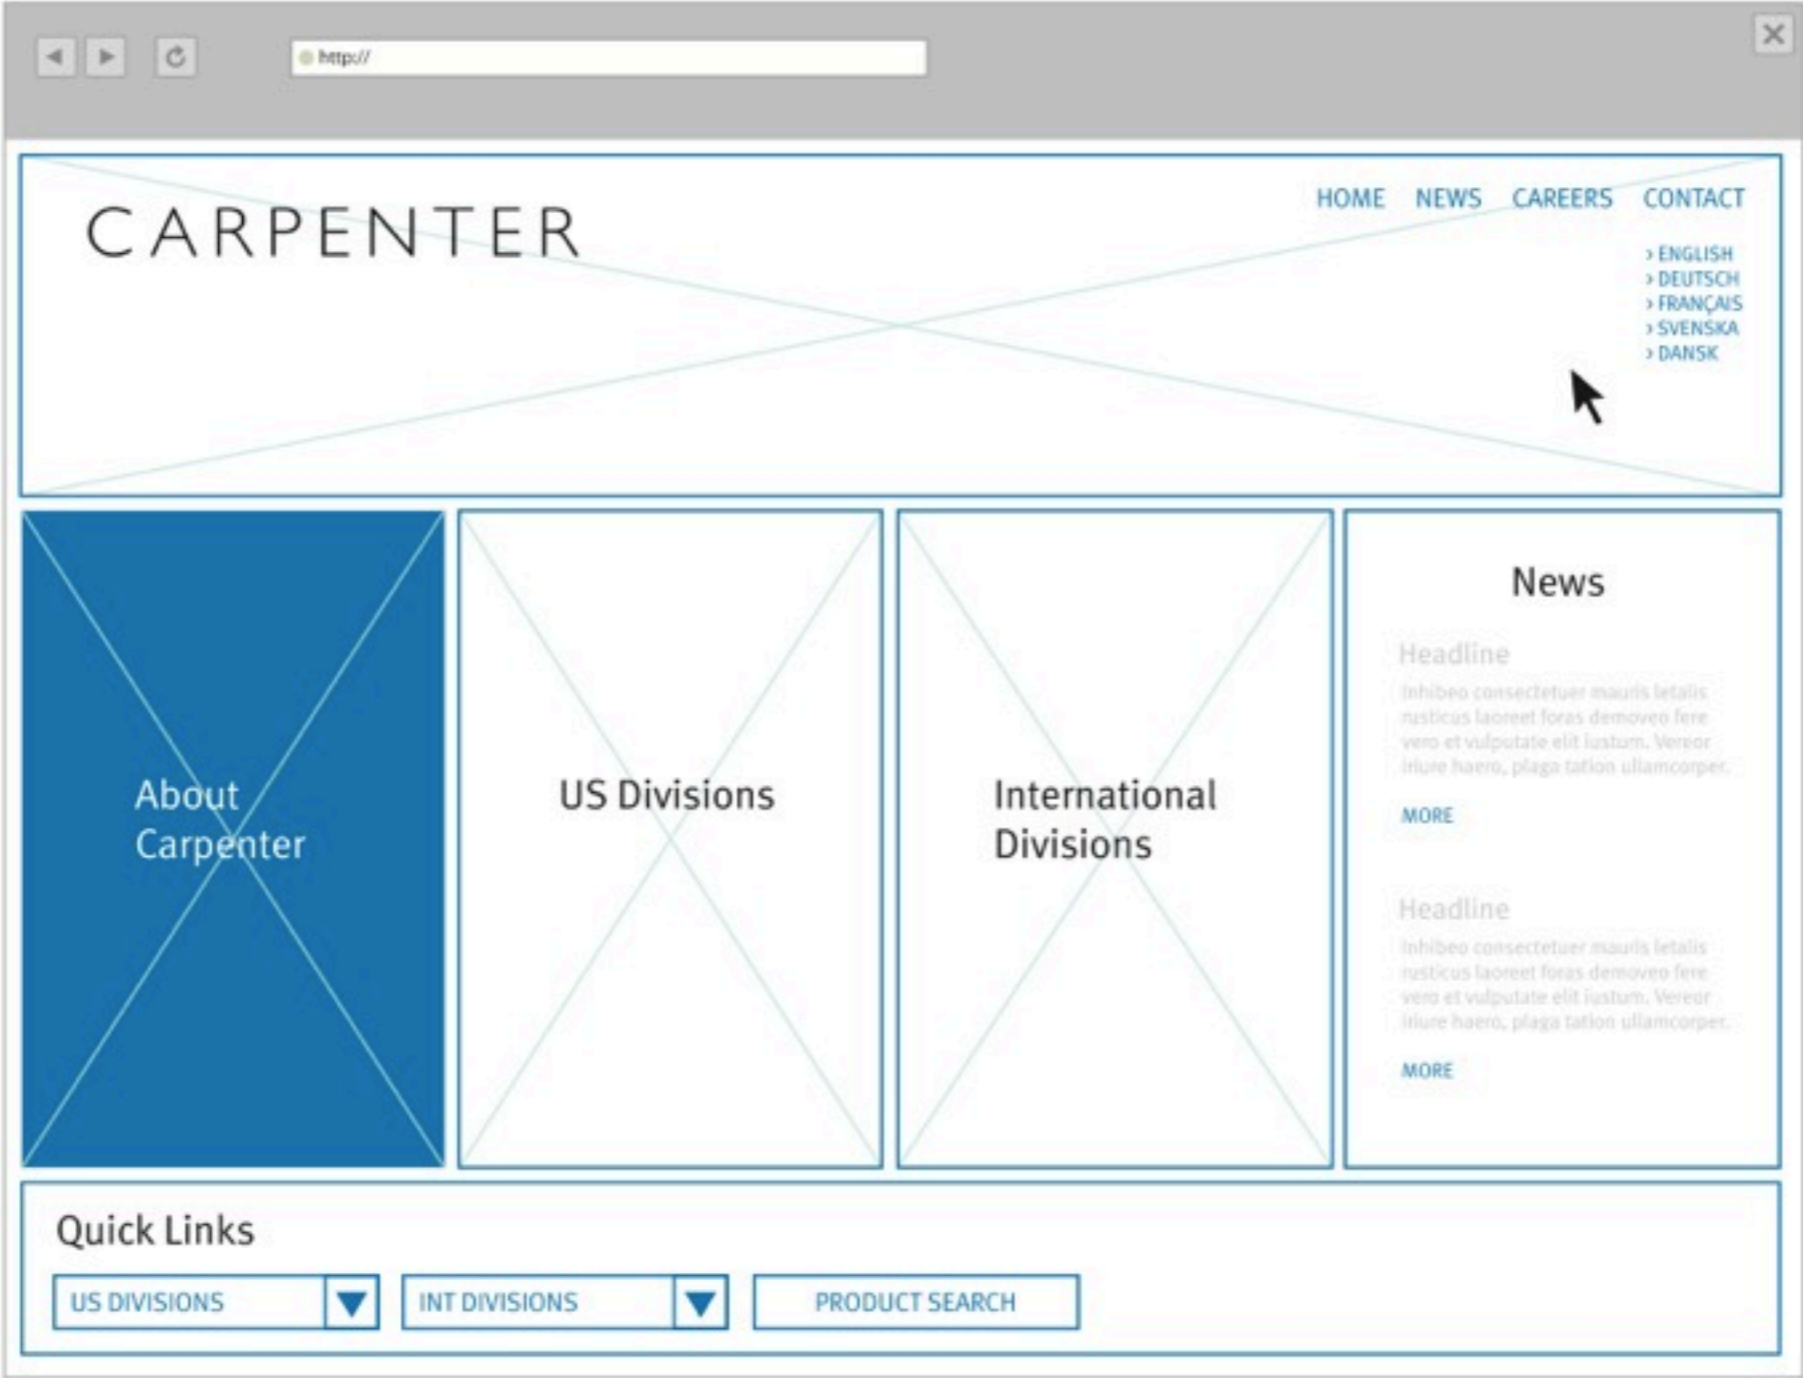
http://

CARPENTER

HOME NEWS CAREERS CONTACT

› ENGLISH
› DEUTSCH
› FRANÇAIS
› SVENSKA
› DANSK

About Carpenter

US Divisions

International Divisions

News

Headline

Inhibeo consectetuer mauris letalis rusticus laoreet foras demoveo fere vero et vulputate elit iustum. Vereor iriure haero, plaga tation ullamcorper.

MORE

Headline

Inhibeo consectetuer mauris letalis rusticus laoreet foras demoveo fere vero et vulputate elit iustum. Vereor iriure haero, plaga tation ullamcorper.

MORE

Quick Links

US DIVISIONS

INT DIVISIONS

PRODUCT SEARCH